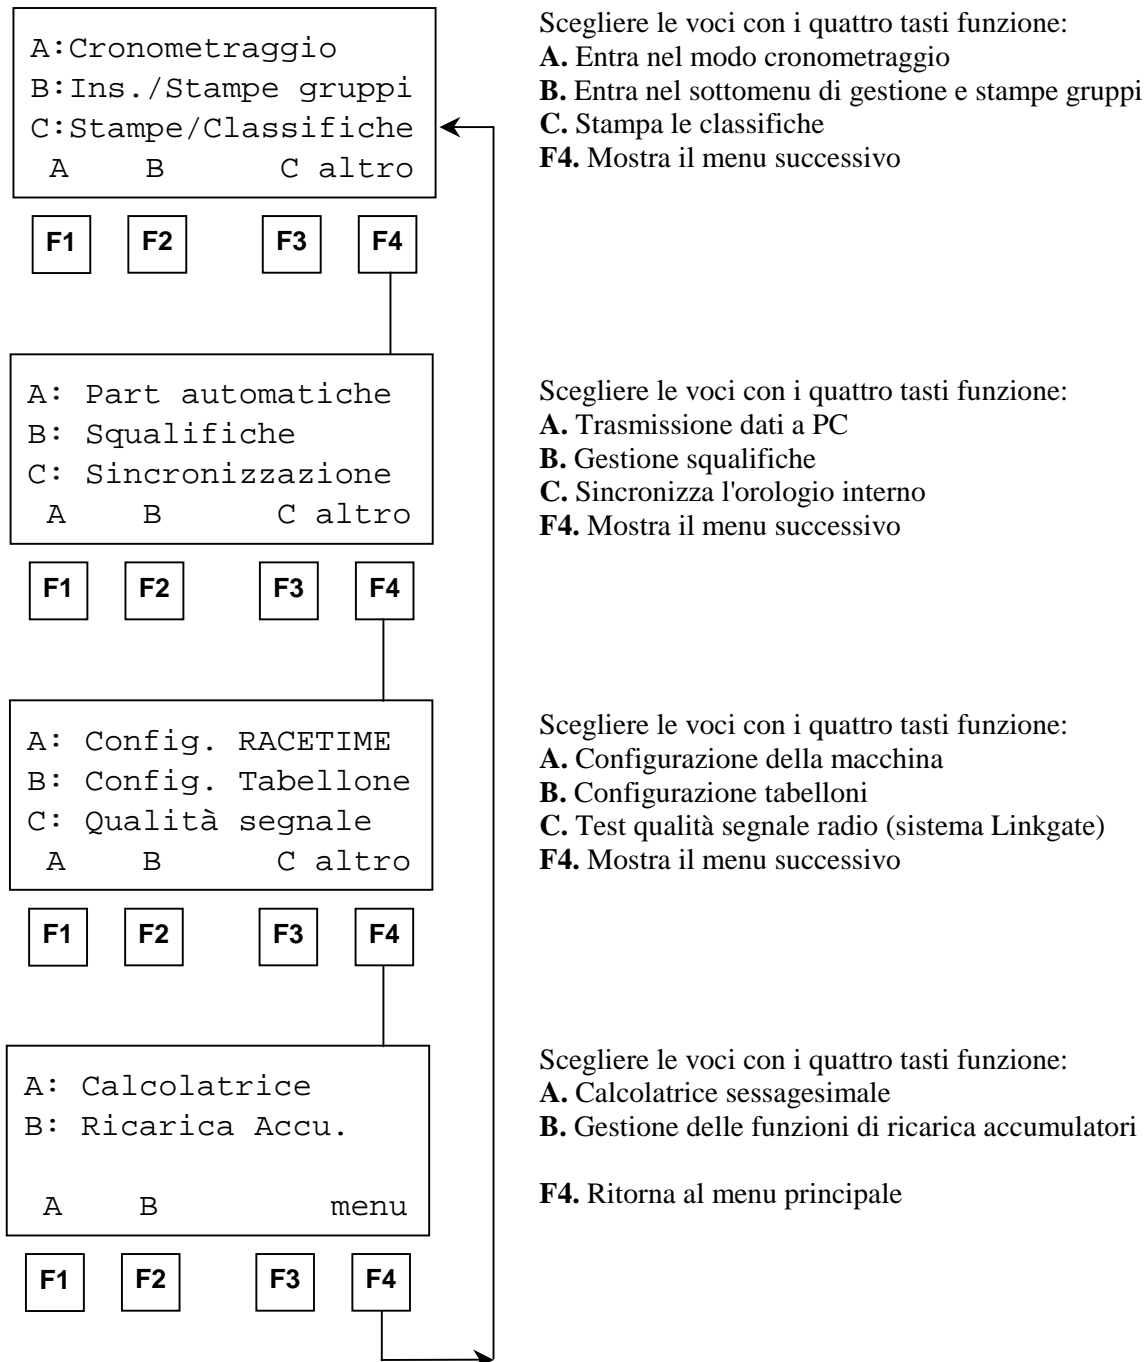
A:Cronometraggio
B:Ins./Stampe gruppi
C:Stampe/Classifiche
A B C altro

F1 F2 F3 F4

Scegliere le voci con i quattro tasti funzione:
**A.** Entra nel modo cronometraggio
**B.** Entra nel sottomenu di gestione e stampe gruppi
**C.** Stampa le classifiche
**F4.** Mostra il menu successivo

A: Part automatiche
B: Squalifiche
C: Sincronizzazione
A B C altro

F1 F2 F3 F4

Scegliere le voci con i quattro tasti funzione:
**A.** Trasmissione dati a PC
**B.** Gestione squalifiche
**C.** Sincronizza l'orologio interno
**F4.** Mostra il menu successivo

A: Config. RACETIME
B: Config. Tabellone
C: Qualità segnale
A B C altro

F1 F2 F3 F4

Scegliere le voci con i quattro tasti funzione:
**A.** Configurazione della macchina
**B.** Configurazione tabelloni
**C.** Test qualità segnale radio (sistema Linkgate)
**F4.** Mostra il menu successivo

A: Calcolatrice
B: Ricarica Accu.
A B menu

F1 F2 F3 F4

Scegliere le voci con i quattro tasti funzione:
**A.** Calcolatrice sessagesimale
**B.** Gestione delle funzioni di ricarica accumulatori

**F4.** Ritorna al menu principale